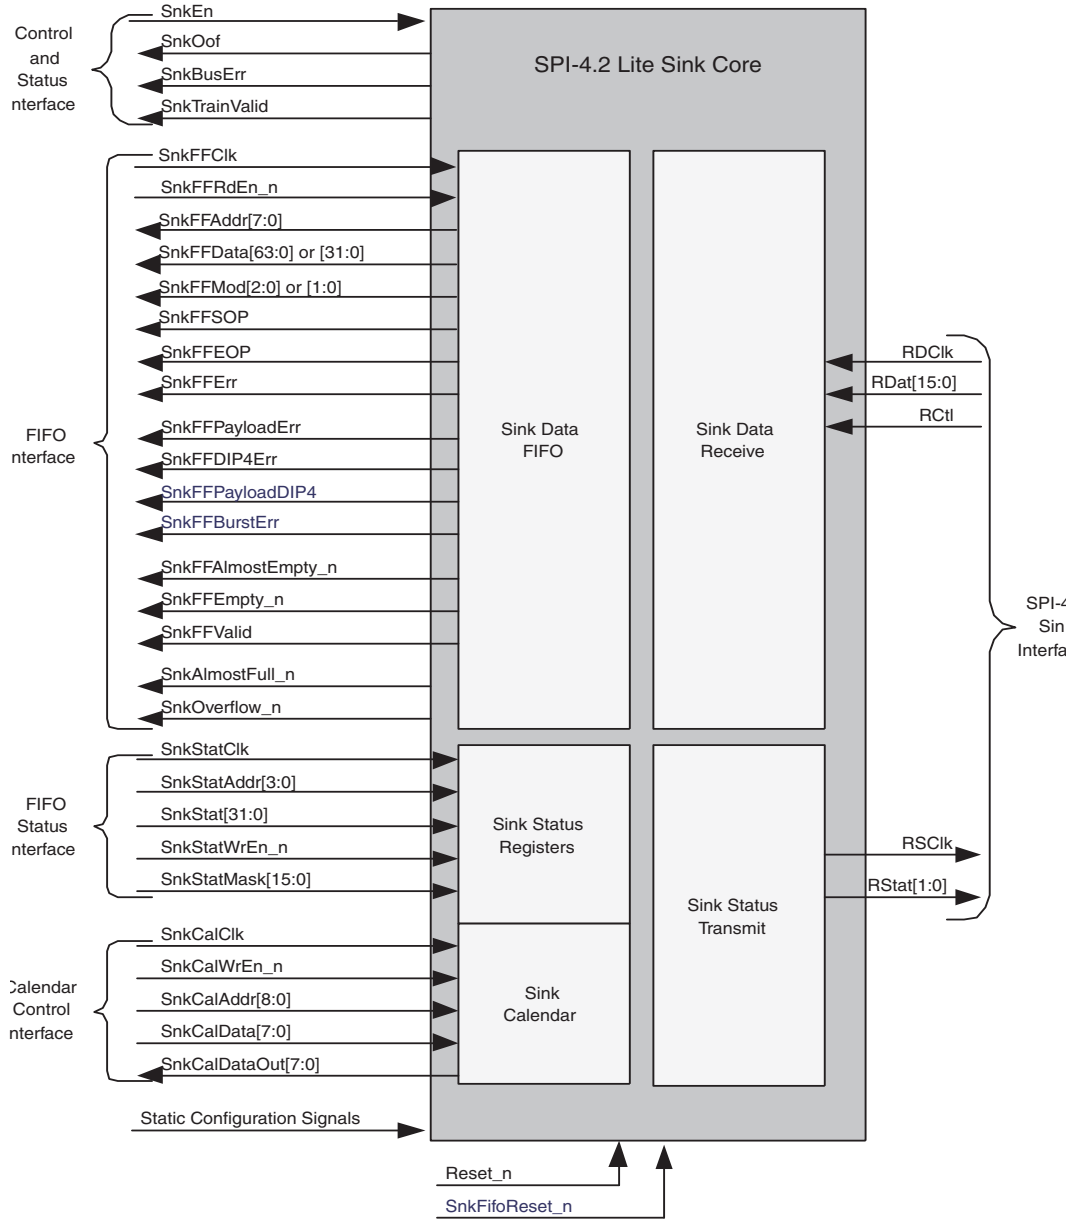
Control and Status nterface

SnkEn
SnkOof
SnkBusErr
SnkTrainValid

SPI-4.2 Lite Sink Core

FIFO nterface

SnkFFClk
SnkFFRdEn_n
SnkFFAddr[7:0]
SnkFFData[63:0] or [31:0]
SnkFFMod[2:0] or [1:0]
SnkFFSOP
SnkFFEOP
SnkFFErr
SnkFFPayloadErr
SnkFFDIP4Err
SnkFFPayloadDIP4
SnkFFBurstErr
SnkFFAlmostEmpty_n
SnkFFEmpty_n
SnkFFValid
SnkAlmostFull_n
SnkOverflow_n

Sink Data FIFO

Sink Data Receive

RDClk
RDat[15:0]
RCtl

SPI-4 Sin Interfa

FIFO Status nterface

SnkStatClk
SnkStatAddr[3:0]
SnkStat[31:0]
SnkStatWrEn_n
SnkStatMask[15:0]

Sink Status Registers

Sink Status Transmit

RSClk
RStat[1:0]

Calendar Control nterface

SnkCalClk
SnkCalWrEn_n
SnkCalAddr[8:0]
SnkCalData[7:0]
SnkCalDataOut[7:0]

Sink Calendar

Static Configuration Signals

Reset_n
SnkFifoReset_n